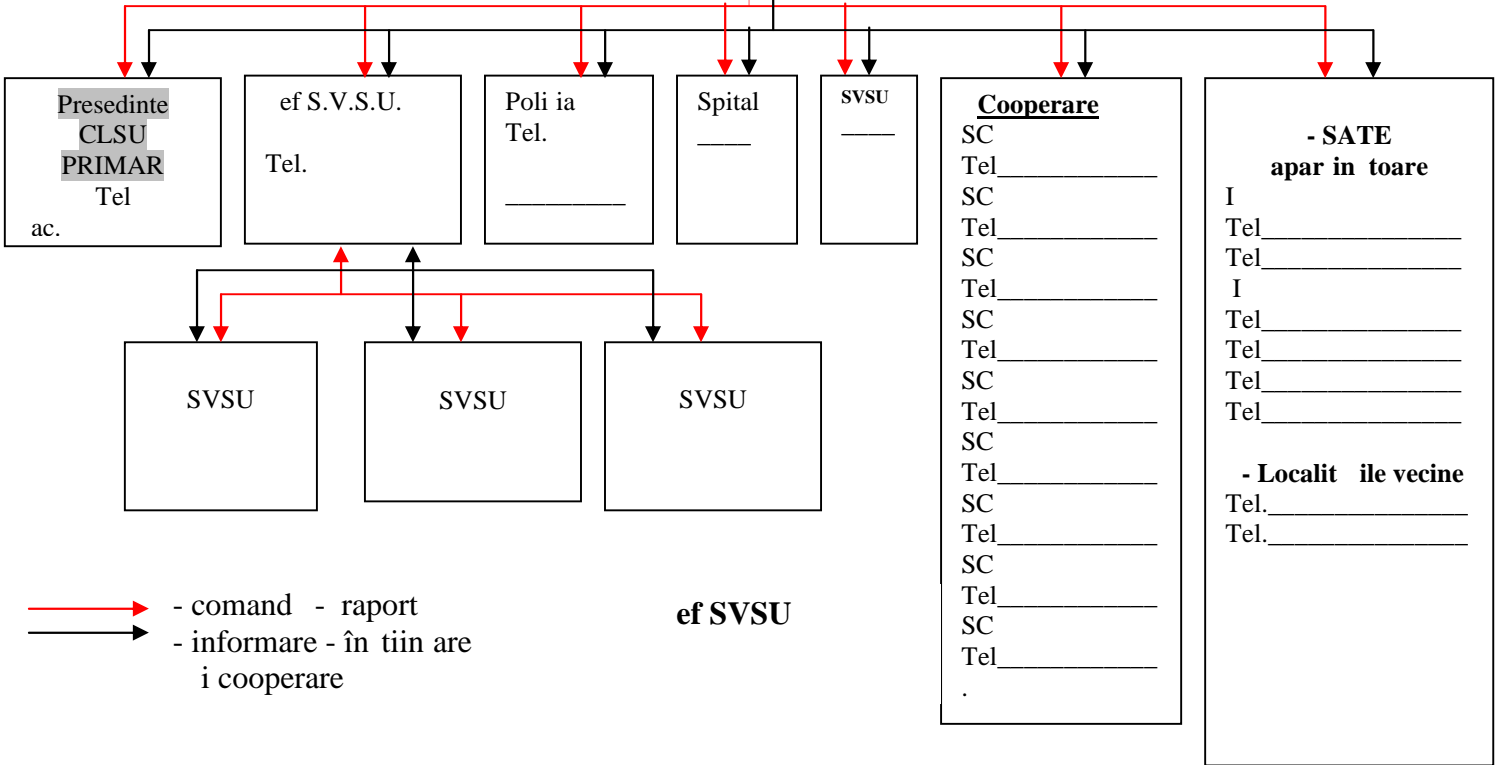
Presedinte CLSU PRIMAR Tel ac.

ef S.V.S.U.

Tel.

Poli ia Tel.

_________

Spital ____

SVSU _____

Cooperare
SC
Tel____________
SC
Tel____________
SC
Tel____________
SC
Tel____________
SC
Tel____________
SC
Tel____________
SC
Tel____________
SC
Tel____________
SC
Tel____________
.

- SATE
apar in toare
I
Tel_______________
Tel_______________
I
Tel_______________
Tel_______________
Tel_______________
Tel_______________

- Localit ile vecine
Tel._______________
Tel._______________

SVSU

SVSU

SVSU

- comand - raport
- informare - în tiin are i cooperare

ef SVSU